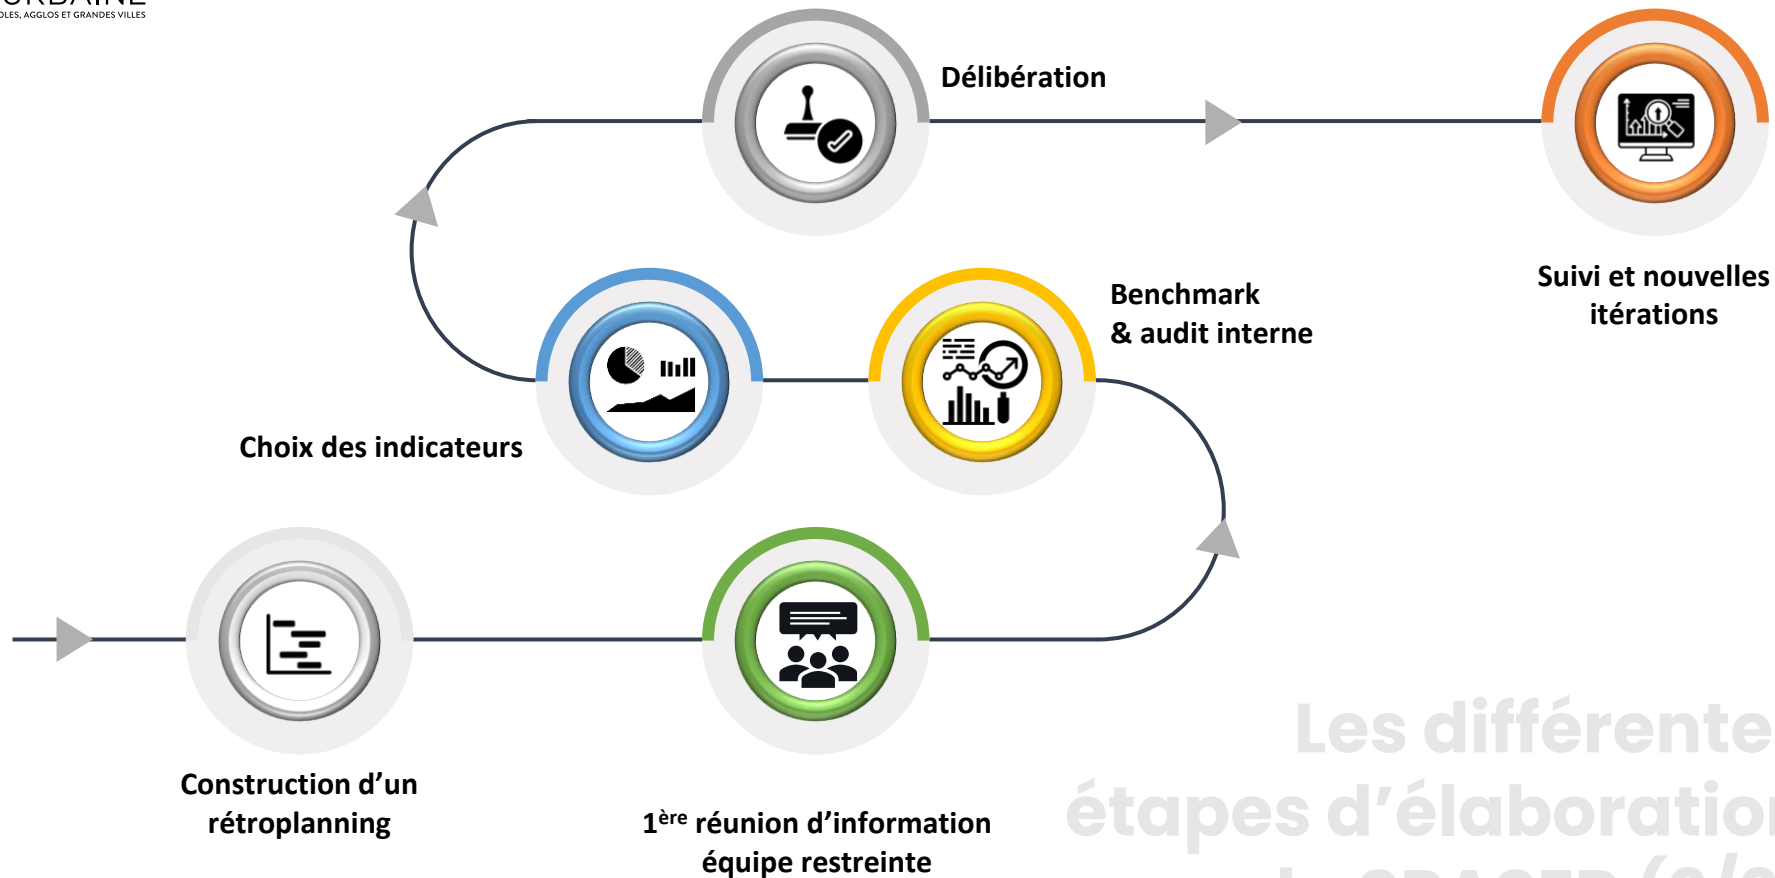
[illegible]
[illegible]OLES, AGGLOS ET GRANDES VILLES

Délibération

Suivi et nouvelles itérations

Benchmark & audit interne

Choix des indicateurs

Construction d'un rétroplanning

1$^{ère}$ réunion d'information équipe restreinte

Les différente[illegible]
étapes d'élaboratio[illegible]
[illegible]